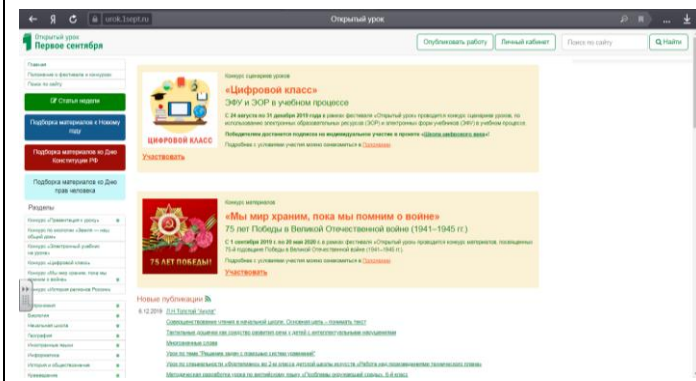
urok.1sept.ru

Открытый урок

Открытый урок
Первое сентября

Опубликовать работу | Личный кабинет | Поиск по сайту | Найти

Главная
Положение о фестивале и конкурсах
Поиск по сайту

Статьи недели

Подборка материалов к Новому году

Подборка материалов ко Дню Конституции РФ

Подборка материалов ко Дню прав человека

Разделы
Конкурс «Презентация к уроку»
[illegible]
Конкурс «Электронный учебник на уроке»
Конкурс «Цифровой класс»
Конкурс «Мы мир храним, пока мы помним о войне»
Конкурс «История регионов России»
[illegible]
Биология
Начальная школа
География
Иностранные языки
Информатика
История и обществознание
Краеведение

Конкурс сценариев уроков
«Цифровой класс»
ЭФУ и ЭОР в учебном процессе
С 24 августа по 31 декабря 2019 года в рамках фестиваля «Открытый урок» проводится конкурс сценариев уроков, по использованию электронных образовательных ресурсов (ЭОР) и электронных форм учебников (ЭФУ) в учебном процессе.
Победителям достанется подписка на индивидуальное участие в проекте «Школа цифрового века»!
Подробнее с условиями участия можно ознакомиться в Положении.
ЦИФРОВОЙ КЛАСС
Участвовать

Конкурс материалов
«Мы мир храним, пока мы помним о войне»
75 лет Победы в Великой Отечественной войне (1941—1945 гг.)
С 1 сентября 2019 г. по 20 мая 2020 г. в рамках фестиваля «Открытый урок» проводится конкурс материалов, посвященных 75-й годовщине Победы в Великой Отечественной войне (1941—1945 гг.).
Подробнее с условиями участия можно ознакомиться в Положении.
75 ЛЕТ ПОБЕДЫ!
Участвовать

Новые публикации
6.12.2019 Л.Н.Толстой "Акула"
Совершенствование чтения в начальной школе. Основная цель – понимать текст
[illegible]
Многозначные слова
Урок по теме "Решение задач с помощью систем уравнений"
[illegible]
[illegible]